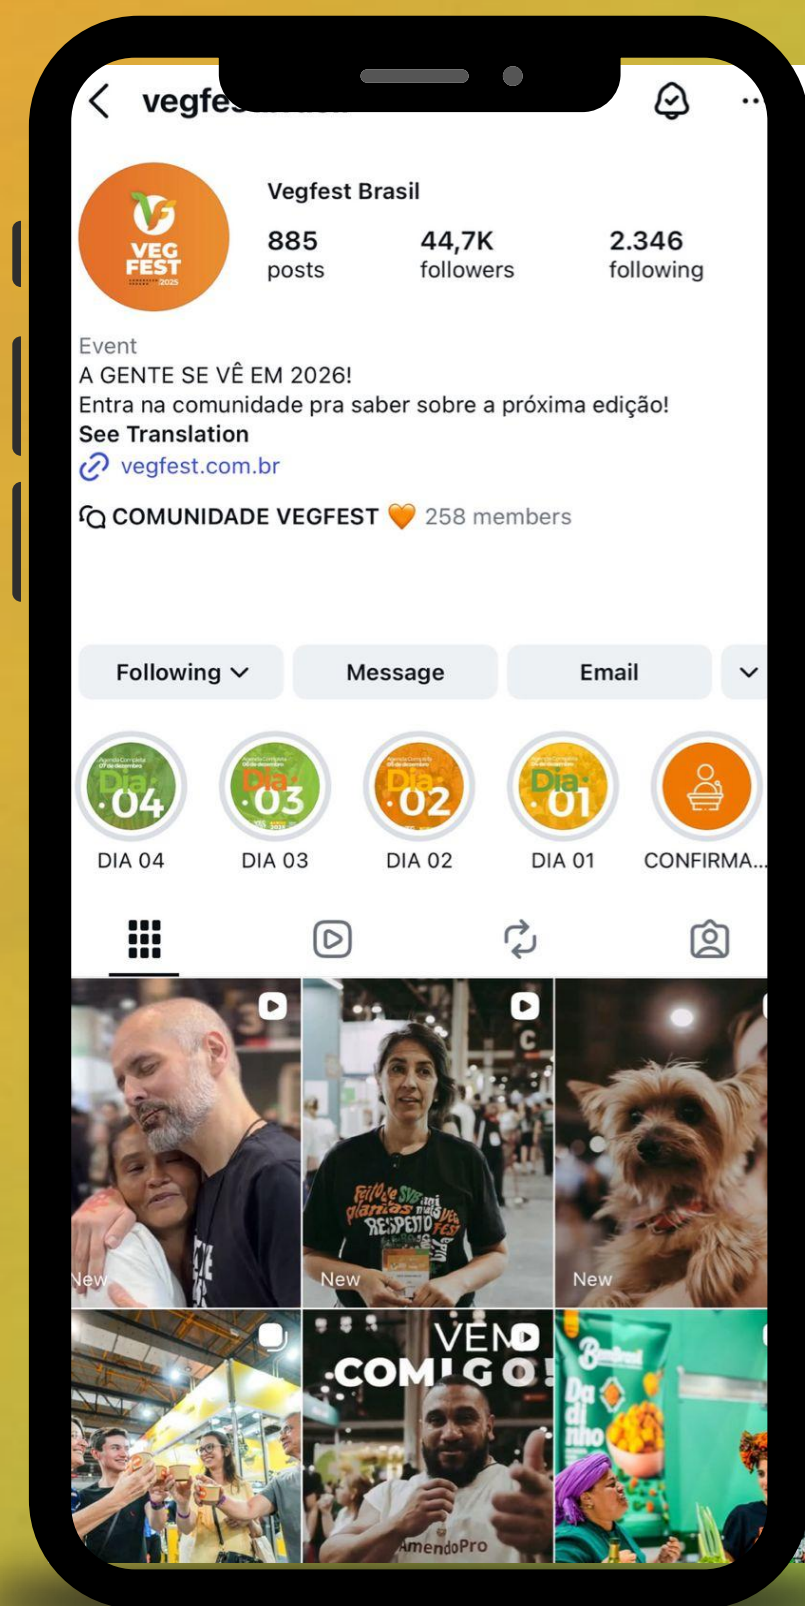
vegfe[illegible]

VEG FEST 2025

Vegfest Brasil

885 posts

44,7K followers

2.346 following

Event
A GENTE SE VÊ EM 2026!
Entra na comunidade pra saber sobre a próxima edição!
See Translation
vegfest.com.br

COMUNIDADE VEGFEST 🧡 258 members

Following
Message
Email

Dia 04
DIA 04
Dia 03
DIA 03
Dia 02
DIA 02
Dia 01
DIA 01
CONFIRMA...

New
New
New

VEM COMIGO!
AmendoPro
Da di nho